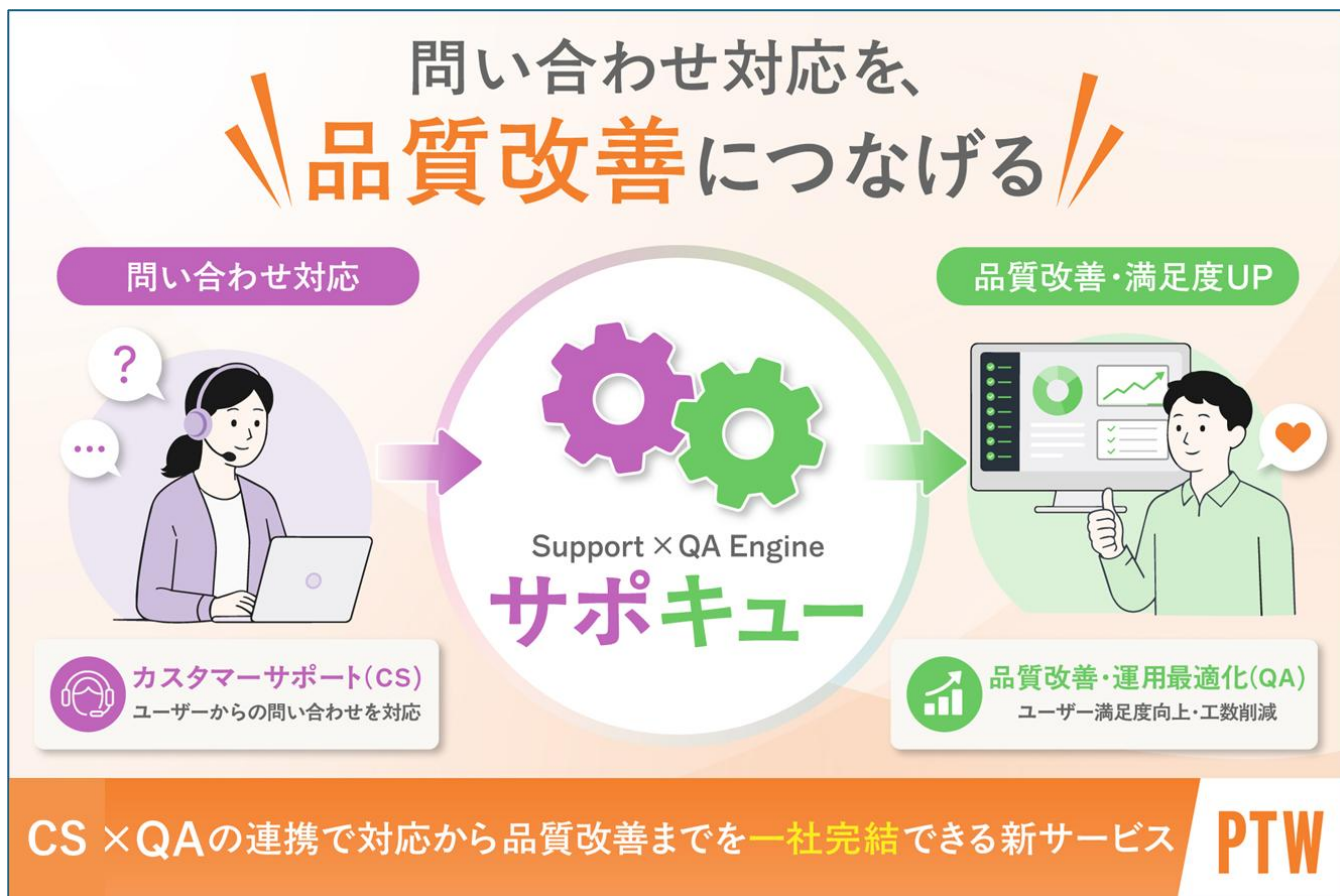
問い合わせ対応を、
品質改善につなげる

問い合わせ対応

?

...

品質改善・満足度UP

Support × QA Engine
サポキュー

カスタマーサポート(CS)
ユーザーからの問い合わせを対応

品質改善・運用最適化(QA)
ユーザー満足度向上・工数削減

CS ×QAの連携で対応から品質改善までを一社完結できる新サービス

PTW